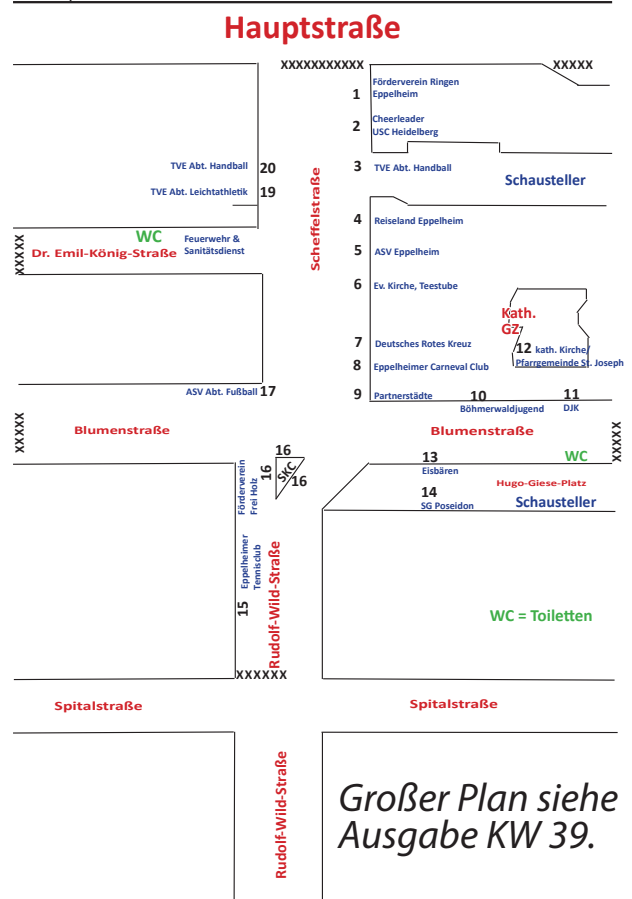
Hauptstraße

XXXXXXXXXXX

XXXXX

1 Förderverein Ringen Eppelheim

2 Cheerleader USC Heidelberg

3 TVE Abt. Handball

Schausteller

TVE Abt. Handball 20

TVE Abt. Leichtathletik 19

Scheffelstraße

4 Reiseland Eppelheim

5 ASV Eppelheim

6 Ev. Kirche, Teestube

XXXXX

WC

Dr. Emil-König-Straße

Feuerwehr & Sanitätsdienst

Kath. GZ

7 Deutsches Rotes Kreuz

12 kath. Kirche/ Pfarrgemeinde St. Joseph

8 Eppelheimer Carneval Club

ASV Abt. Fußball 17

9 Partnerstädte

10 Böhmerwaldjugend

11 DJK

XXXXX

Blumenstraße

Blumenstraße

XXXXX

16

16 SKC 16

Förderverein Frei Holz

13 Eisbären

WC

Hugo-Giese-Platz

14 SG Poseidon

Schausteller

Eppelheimer Tennisclub

15

Rudolf-Wild-Straße

WC = Toiletten

XXXXXX

Spitalstraße

Spitalstraße

Rudolf-Wild-Straße

Großer Plan siehe Ausgabe KW 39.